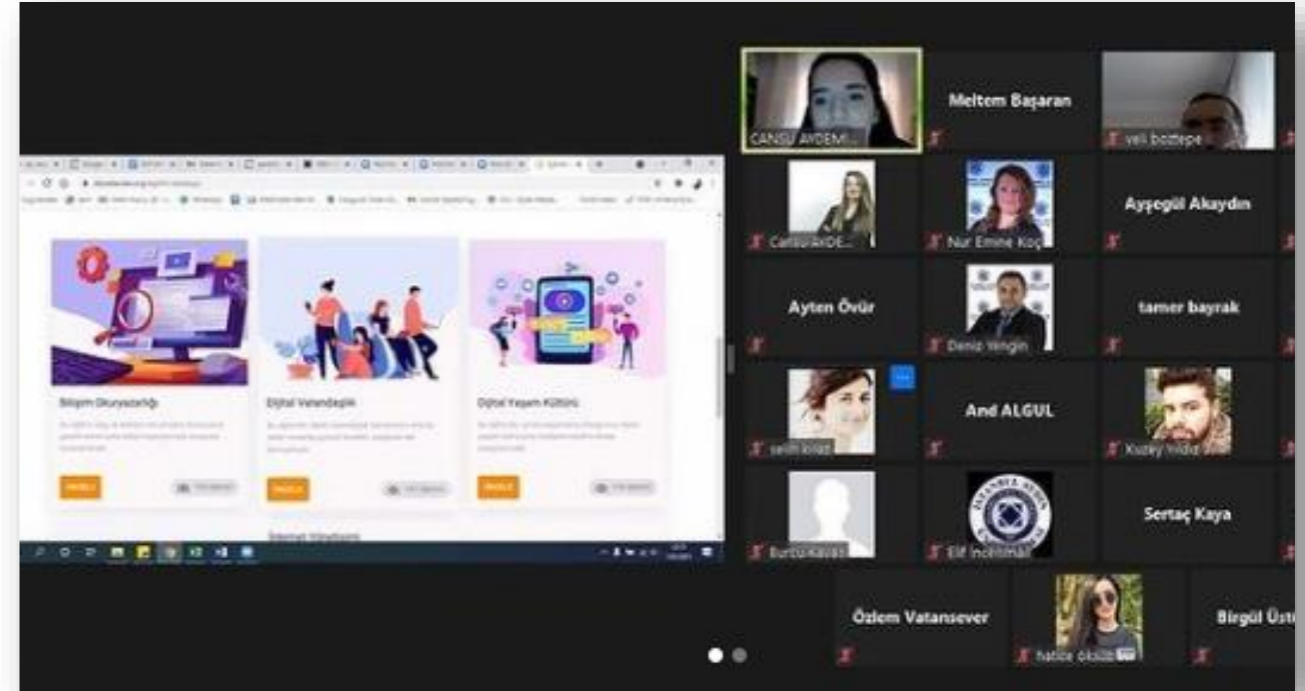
Bilişim Okuryazarlığı

Dijital Vatandaşlık

Dijital Yaşam Kültürü

İnternet Yönetişimi

CANSU AYDEMI...

Meltem Başaran

veli boztepe

Cansu AYDE...

Nur Emine Koç

Ayşegül Akaydın

Ayten Övür

Deniz Yengin

tamer bayrak

selin kolat

And ALGUL

Kuzey Yıldız

Burcu Kavas

Elif İnceismail

Sertaç Kaya

Özlem Vatansever

hatice öksüz

Birgül Üst